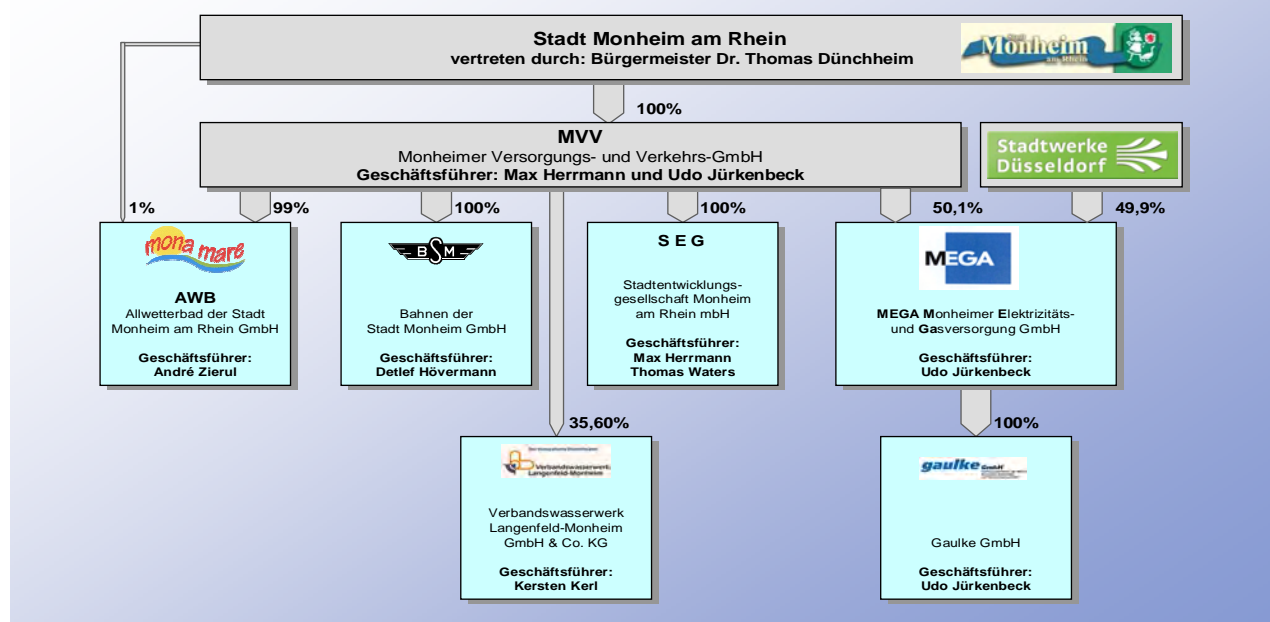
Stadt Monheim am Rhein
vertreten durch: Bürgermeister Dr. Thomas Dünchheim

Monheim am Rhein

100%

MVV
Monheimer Versorgungs- und Verkehrs-GmbH
Geschäftsführer: Max Herrmann und Udo Jürkenbeck

Stadtwerke Düsseldorf

1%

99%

mona mare

AWB
Allwetterbad der Stadt Monheim am Rhein GmbH

Geschäftsführer:
André Zierul

100%

BSM

Bahnen der Stadt Monheim GmbH

Geschäftsführer:
Detlef Hövermann

100%

S E G

Stadtentwicklungsgesellschaft Monheim am Rhein mbH

Geschäftsführer:
Max Herrmann
Thomas Waters

50,1%

49,9%

MEGA

MEGA Monheimer Elektrizitäts- und Gasversorgung GmbH

Geschäftsführer:
Udo Jürkenbeck

35,60%

Verbandswasserwerk Langenfeld-Monheim

Verbandswasserwerk Langenfeld-Monheim GmbH & Co. KG

Geschäftsführer:
Kersten Kerl

100%

gaulke GmbH

Gaulke GmbH

Geschäftsführer:
Udo Jürkenbeck